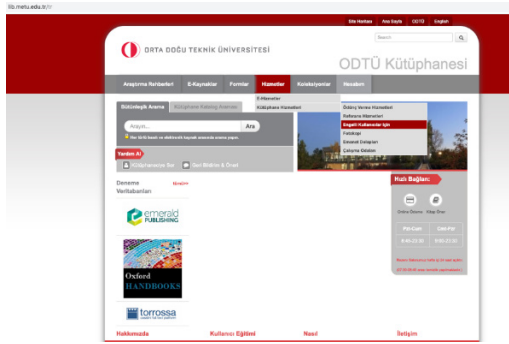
lib.metu.edu.tr

Site Haritası Ana Sayfa ODTÜ English

Search

ORTA DOĞU TEKNİK ÜNİVERSİTESİ

ODTÜ Kütüphanesi

Araştırma Rehberleri E-Kaynaklar Formlar Hizmetler Koleksiyonlar Hesabım

Bütünleşik Arama Kütüphane Katalog Araması

E-Hizmetler
Kütüphane Hizmetleri

Ödünç Verme Hizmetleri
Referans Hizmetleri
Engelli Kullanıcılar İçin
Fotokopi
Emanet Dolapları
Çalışma Odaları

Arayın... Ara

Yardım Al

Kütüphaneye Sor Geri Bildirim & Öneri

Deneme Veritabanları

emerald PUBLISHING

Oxford HANDBOOKS

torrossa

Hızlı Bağlantı

Online Ödeme Kitap Öner

Pzt-Cum Cmt-Paz
8:00-23:30 9:00-23:30

Hakkımızda Kullanıcı Eğitimi Nasıl İletişim